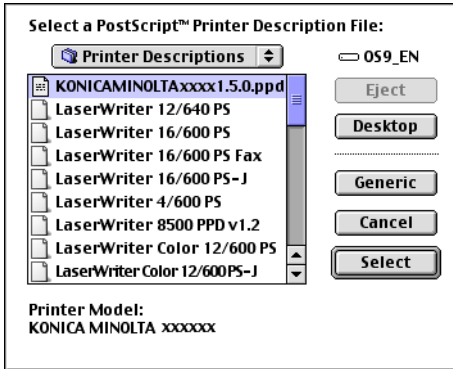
Select a PostScript™ Printer Description File:

Printer Descriptions

OS9_EN

KONICAMINOLTAxxxx1.5.0.ppd
LaserWriter 12/640 PS
LaserWriter 16/600 PS
LaserWriter 16/600 PS Fax
LaserWriter 16/600 PS-J
LaserWriter 4/600 PS
LaserWriter 8500 PPD v1.2
LaserWriter Color 12/600 PS
LaserWriter Color 12/600PS-J

Eject
Desktop
Generic
Cancel
Select

Printer Model:
KONICA MINOLTA xxxxxx